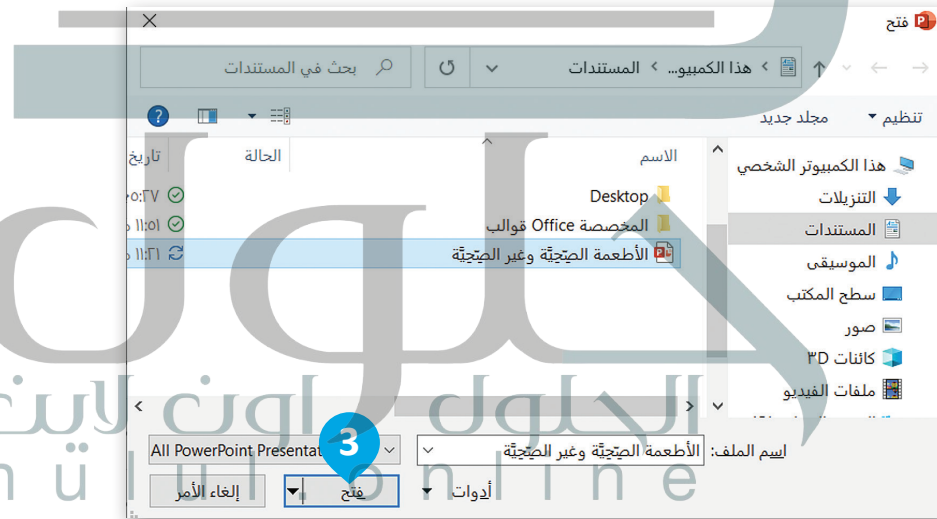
فتح
هذا الكمبيو... > المستندات
بحث في المستندات
تنظيم
مجلد جديد
الاسم
الحالة
تاريخ
Desktop
قوالب Office المخصصة
الأطعمة الصحّيّة وغير الصحّيّة
٠٥:٣٧
١١:٥١ ص
١١:٢١ ص
هذا الكمبيوتر الشخصي
التنزيلات
المستندات
الموسيقى
سطح المكتب
صور
كائنات ثلاثية الأبعاد 3D
ملفات الفيديو
اسم الملف: الأطعمة الصحّيّة وغير الصحّيّة
All PowerPoint Presentat
3
أدوات
فتح
إلغاء الأمر
الحلول اونلاين
hulul online